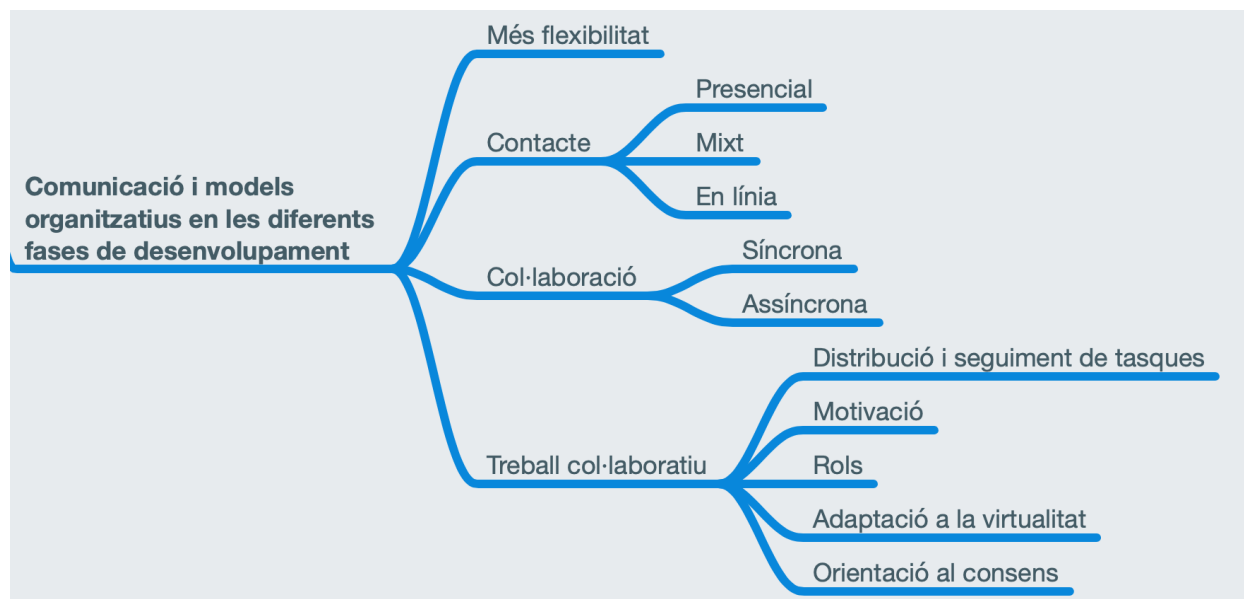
Comunicació i models organitzatius en les diferents fases de desenvolupament

Més flexibilitat

Contacte

Presencial

Mixt

En línia

Col·laboració

Síncrona

Assíncrona

Treball col·laboratiu

Distribució i seguiment de tasques

Motivació

Rols

Adaptació a la virtualitat

Orientació al consens